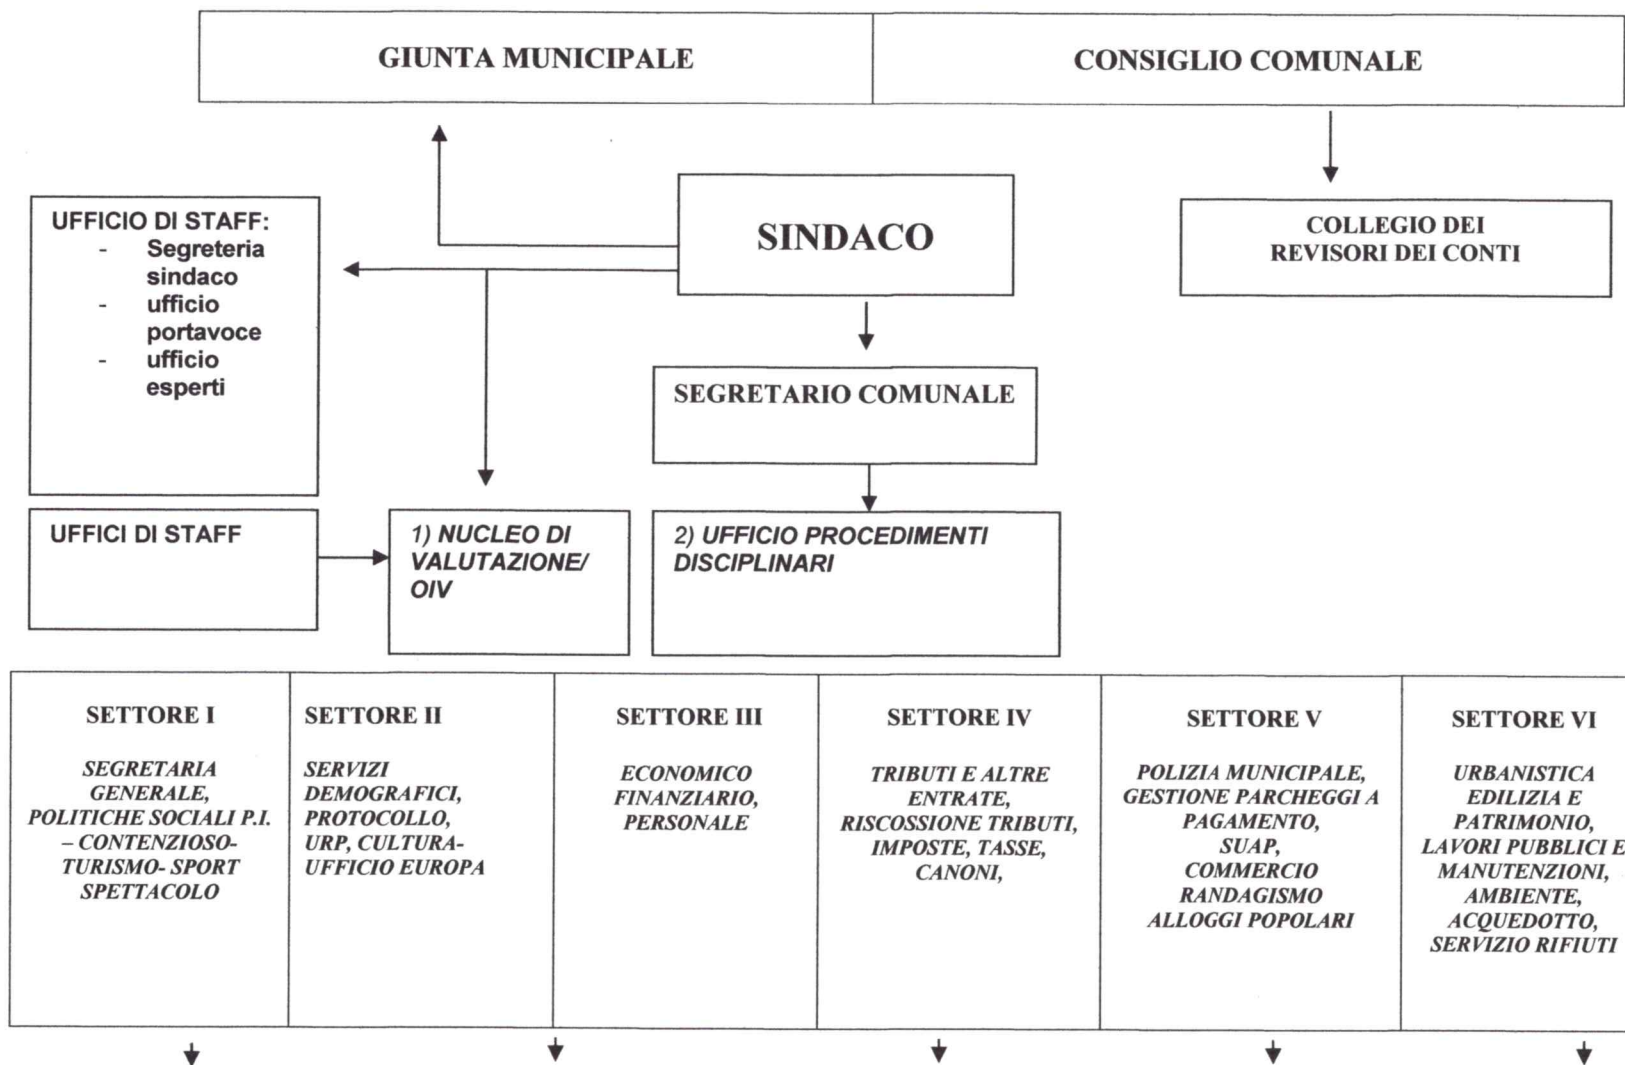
GIUNTA MUNICIPALE

CONSIGLIO COMUNALE

UFFICIO DI STAFF:
- Segreteria sindaco
- ufficio portavoce
- ufficio esperti

SINDACO

COLLEGIO DEI REVISORI DEI CONTI

SEGRETARIO COMUNALE

UFFICI DI STAFF

1) NUCLEO DI VALUTAZIONE/ OIV

2) UFFICIO PROCEDIMENTI DISCIPLINARI

| SETTORE I | SETTORE II | SETTORE III | SETTORE IV | SETTORE V | SETTORE VI |
|---|---|---|---|---|---|
| SEGRETARIA GENERALE, POLITICHE SOCIALI P.I. – CONTENZIOSO- TURISMO- SPORT SPETTACOLO | SERVIZI DEMOGRAFICI, PROTOCOLLO, URP, CULTURA- UFFICIO EUROPA | ECONOMICO FINANZIARIO, PERSONALE | TRIBUTI E ALTRE ENTRATE, RISCOSSIONE TRIBUTI, IMPOSTE, TASSE, CANONI, | POLIZIA MUNICIPALE, GESTIONE PARCHEGGI A PAGAMENTO, SUAP, COMMERCIO RANDAGISMO ALLOGGI POPOLARI | URBANISTICA EDILIZIA E PATRIMONIO, LAVORI PUBBLICI E MANUTENZIONI, AMBIENTE, ACQUEDOTTO, SERVIZIO RIFIUTI |